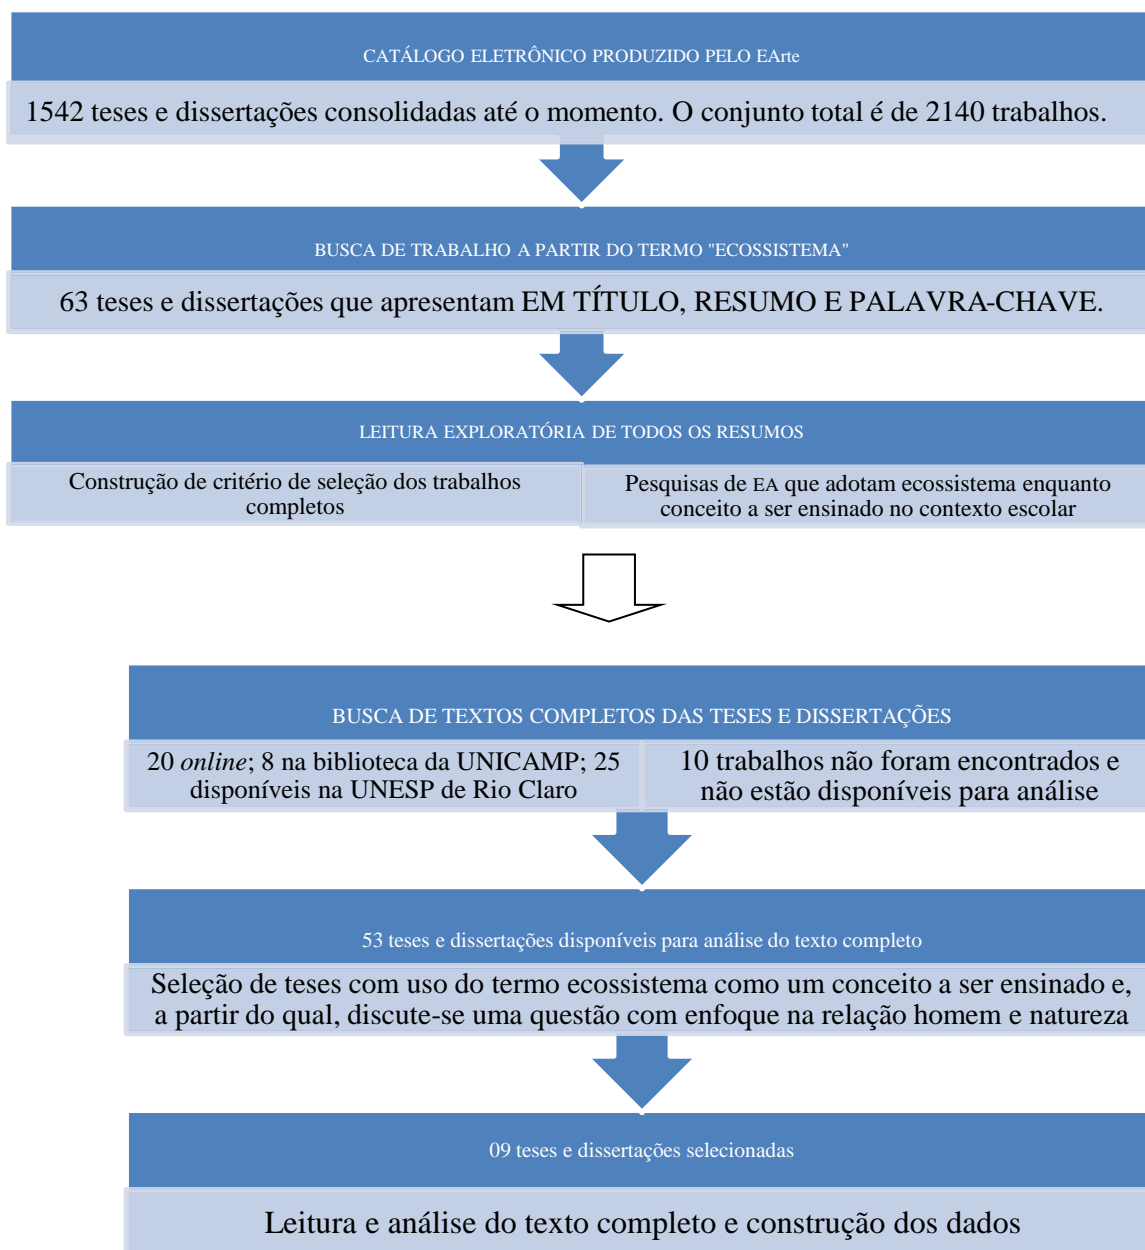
CATÁLOGO ELETRÔNICO PRODUZIDO PELO EArte

1542 teses e dissertações consolidadas até o momento. O conjunto total é de 2140 trabalhos.

BUSCA DE TRABALHO A PARTIR DO TERMO "ECOSSISTEMA"

63 teses e dissertações que apresentam EM TÍTULO, RESUMO E PALAVRA-CHAVE.

LEITURA EXPLORATÓRIA DE TODOS OS RESUMOS

Construção de critério de seleção dos trabalhos completos

Pesquisas de EA que adotam ecossistema enquanto conceito a ser ensinado no contexto escolar

BUSCA DE TEXTOS COMPLETOS DAS TESES E DISSERTAÇÕES

20 *online*; 8 na biblioteca da UNICAMP; 25 disponíveis na UNESP de Rio Claro

10 trabalhos não foram encontrados e não estão disponíveis para análise

53 teses e dissertações disponíveis para análise do texto completo

Seleção de teses com uso do termo ecossistema como um conceito a ser ensinado e, a partir do qual, discute-se uma questão com enfoque na relação homem e natureza

09 teses e dissertações selecionadas

Leitura e análise do texto completo e construção dos dados